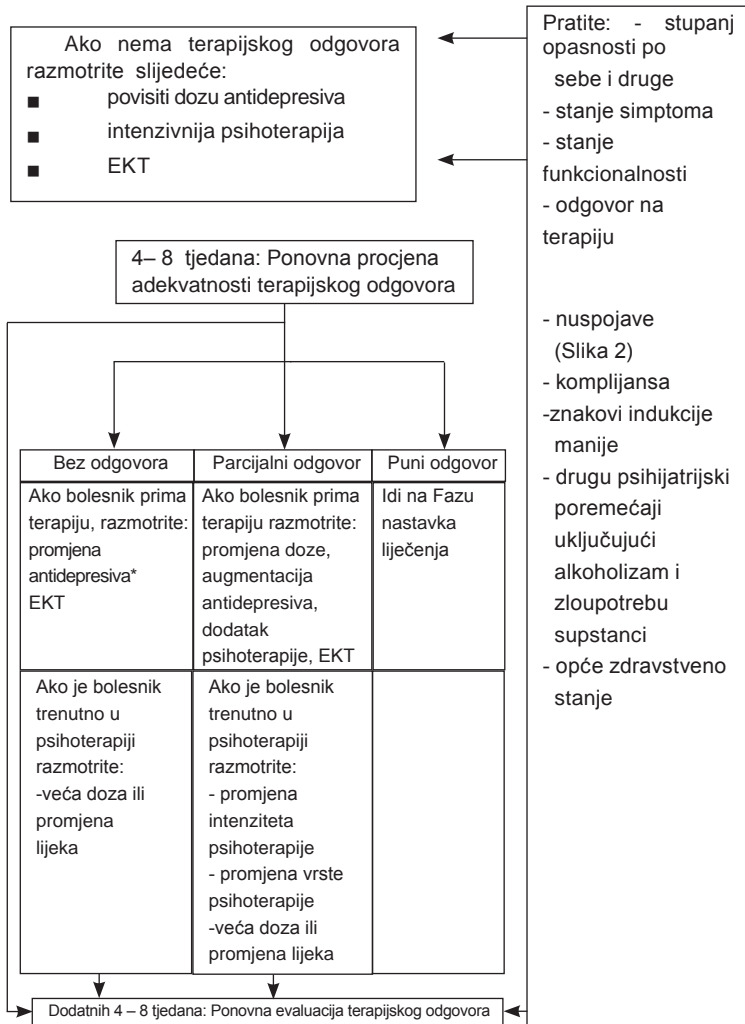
Ako nema terapijskog odgovora razmotrite slijedeće:
■ povisiti dozu antidepresiva
■ intenzivnija psihoterapija
■ EKT

Pratite: - stupanj opasnosti po sebe i druge
- stanje simptoma
- stanje funkcionalnosti
- odgovor na terapiju

- nuspojave (Slika 2)
- komplijansa
-znakovi indukcije manije
- drugu psihijatrijski poremećaji uključujući alkoholizam i zloupotrebu supstanci
- opće zdravstveno stanje

4– 8 tjedana: Ponovna procjena adekvatnosti terapijskog odgovora

| Bez odgovora | Parcijalni odgovor | Puni odgovor |
|---|---|---|
| Ako bolesnik prima terapiju, razmotrite: promjena antidepresiva* EKT | Ako bolesnik prima terapiju razmotrite: promjena doze, augmentacija antidepresiva, dodatak psihoterapije, EKT | Idi na Fazu nastavka liječenja |
| Ako je bolesnik trenutno u psihoterapiji razmotrite: -veća doza ili promjena lijeka | Ako je bolesnik trenutno u psihoterapiji razmotrite: - promjena intenziteta psihoterapije - promjena vrste psihoterapije -veća doza ili promjena lijeka | |

Dodatnih 4 – 8 tjedana: Ponovna evaluacija terapijskog odgovora